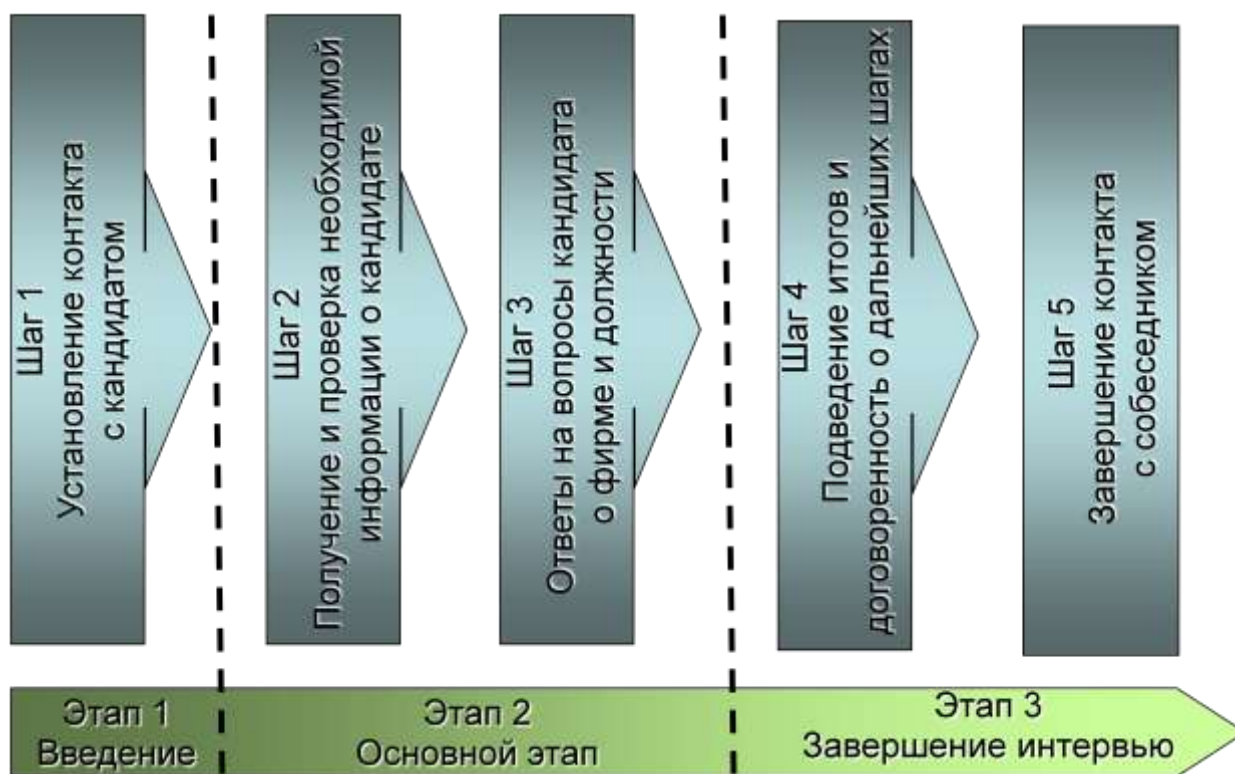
Шаг 1
Установление контакта с кандидатом

Шаг 2
Получение и проверка необходимой информации о кандидате

Шаг 3
Ответы на вопросы кандидата о фирме и должности

Шаг 4
Подведение итогов и договоренность о дальнейших шагах

Шаг 5
Завершение контакта с собеседником

Этап 1
Введение

Этап 2
Основной этап

Этап 3
Завершение интервью